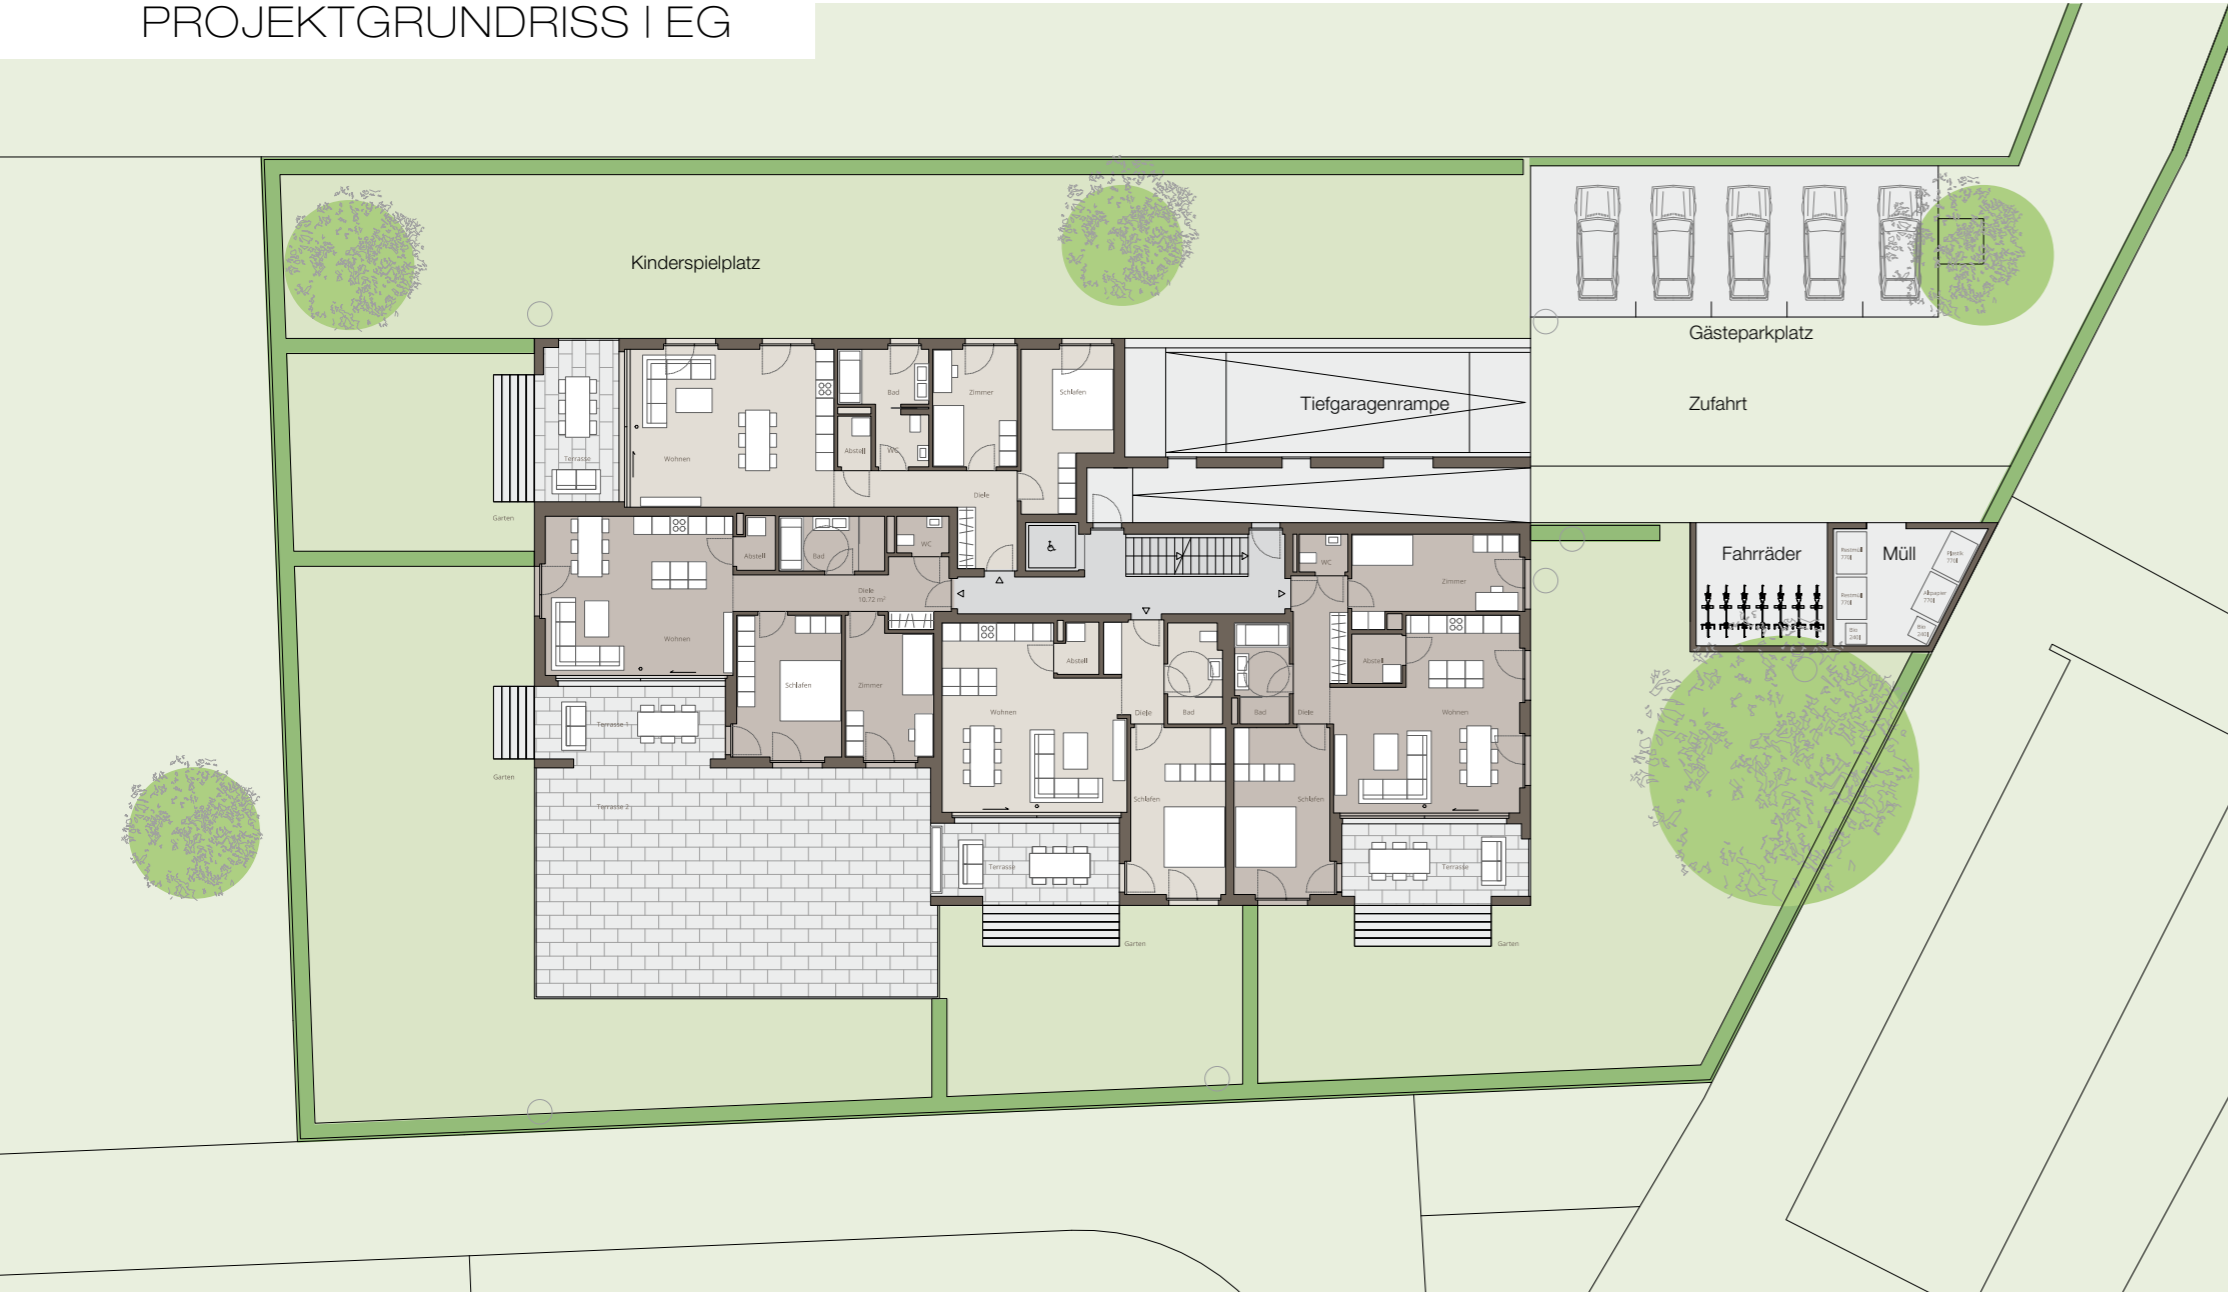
PROJEKTGRUNDRISS | EG

Kinderspielplatz

Gästeparkplatz

Tiefgaragenrampe

Zufahrt

Terrasse

Wohnen

Bad

Abstell

WC

Zimmer

Schlafen

Diele

Garten

Abstell

Bad

WC

Wohnen

Diele
10,72 m²

Schlafen

Zimmer

Terrasse 1

Terrasse 2

Garten

Fahrräder

Müll

Restmüll
770l

Restmüll
770l

Bio
240l

Plastik
770l

Altpapier
770l

Bio
240l

WC

Zimmer

Abstell

Abstell

Wohnen

Diele

Bad

Bad

Diele

Wohnen

Schlafen

Schlafen

Terrasse

Terrasse

Garten

Garten